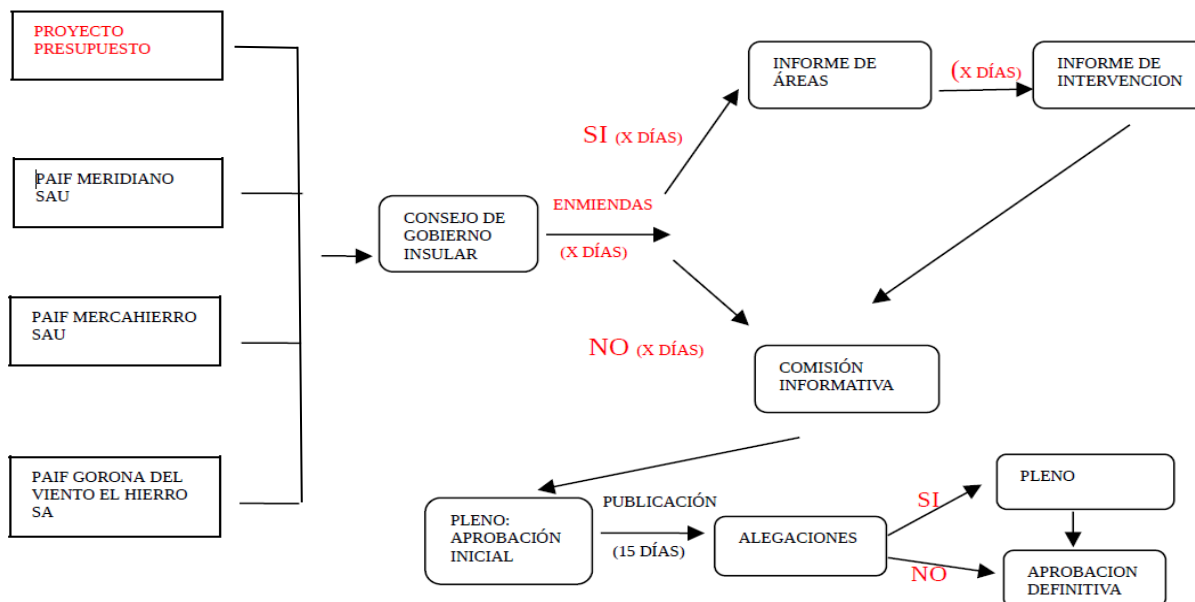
PROYECTO PRESUPUESTO

PAIF MERIDIANO SAU

PAIF MERCAHIERRO SAU

PAIF GORONA DEL VIENTO EL HIERRO SA

CONSEJO DE GOBIERNO INSULAR

ENMIENDAS

(X DÍAS)

SI (X DÍAS)

NO (X DÍAS)

INFORME DE ÁREAS

(X DÍAS)

INFORME DE INTERVENCION

COMISIÓN INFORMATIVA

PLENO: APROBACIÓN INICIAL

PUBLICACIÓN

(15 DÍAS)

ALEGACIONES

SI

NO

PLENO

APROBACION DEFINITIVA